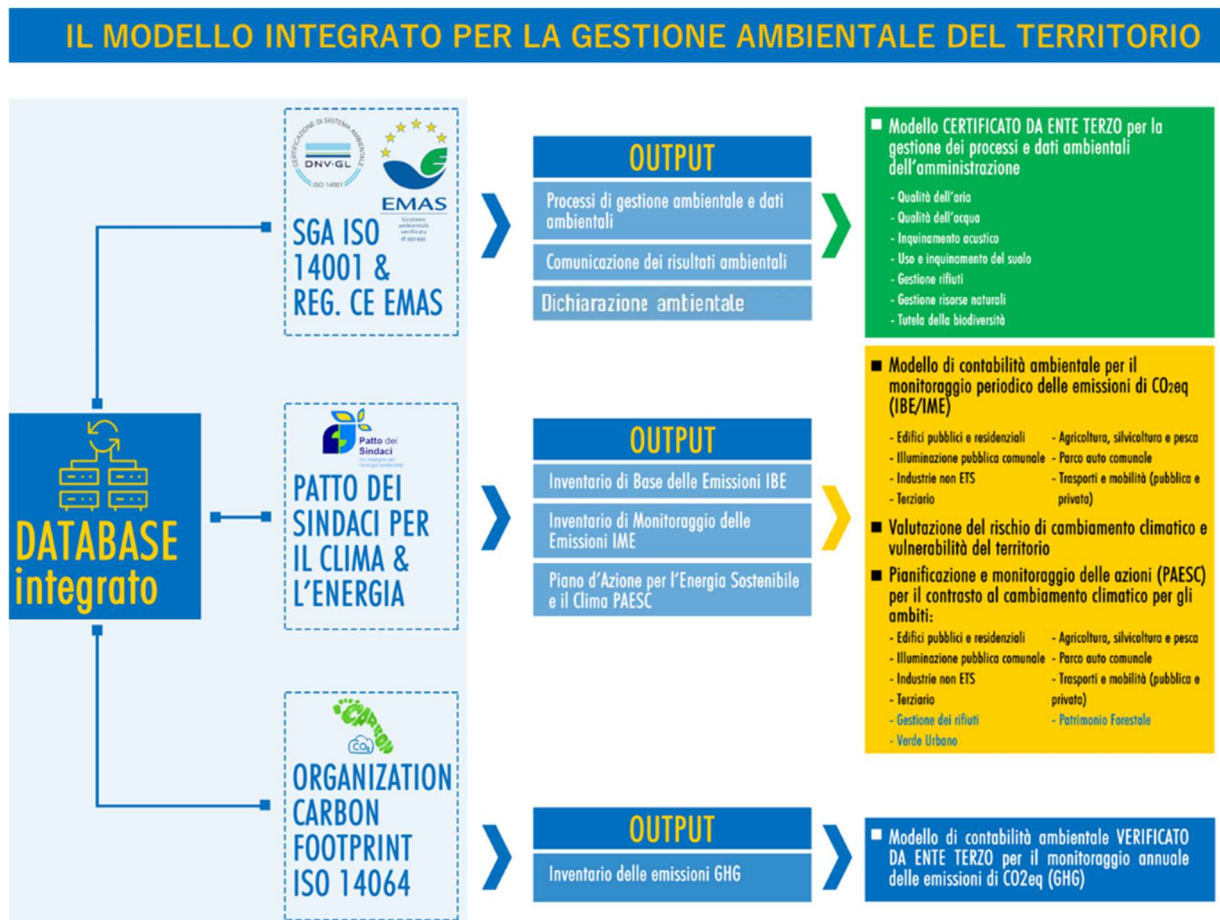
IL MODELLO INTEGRATO PER LA GESTIONE AMBIENTALE DEL TERRITORIO

DATABASE integrato

CERTIFICAZIONE DI SISTEMA AMBIENTALE DNV·GL ISO 14001

EMAS Gestione ambientale verificata IT-001600

SGA ISO 14001 & REG. CE EMAS

OUTPUT

Processi di gestione ambientale e dati ambientali

Comunicazione dei risultati ambientali

Dichiarazione ambientale

■ Modello CERTIFICATO DA ENTE TERZO per la gestione dei processi e dati ambientali dell'amministrazione

- Qualità dell'aria
- Qualità dell'acqua
- Inquinamento acustico
- Uso e inquinamento del suolo
- Gestione rifiuti
- Gestione risorse naturali
- Tutela della biodiversità

Patto dei Sindaci

PATTO DEI SINDACI PER IL CLIMA & L'ENERGIA

OUTPUT

Inventario di Base delle Emissioni IBE

Inventario di Monitoraggio delle Emissioni IME

Piano d'Azione per l'Energia Sostenibile e il Clima PAESC

■ Modello di contabilità ambientale per il monitoraggio periodico delle emissioni di CO2eq (IBE/IME)

- Edifici pubblici e residenziali
- Illuminazione pubblica comunale
- Industrie non ETS
- Terziario
- Agricoltura, silvicoltura e pesca
- Parco auto comunale
- Trasporti e mobilità (pubblica e privata)

■ Valutazione del rischio di cambiamento climatico e vulnerabilità del territorio

■ Pianificazione e monitoraggio delle azioni (PAESC) per il contrasto al cambiamento climatico per gli ambiti:

- Edifici pubblici e residenziali
- Illuminazione pubblica comunale
- Industrie non ETS
- Terziario
- Gestione dei rifiuti
- Verde Urbano
- Agricoltura, silvicoltura e pesca
- Parco auto comunale
- Trasporti e mobilità (pubblica e privata)
- Patrimonio Forestale

CARBON $CO_2$

ORGANIZATION CARBON FOOTPRINT ISO 14064

OUTPUT

Inventario delle emissioni GHG

■ Modello di contabilità ambientale VERIFICATO DA ENTE TERZO per il monitoraggio annuale delle emissioni di CO2eq (GHG)